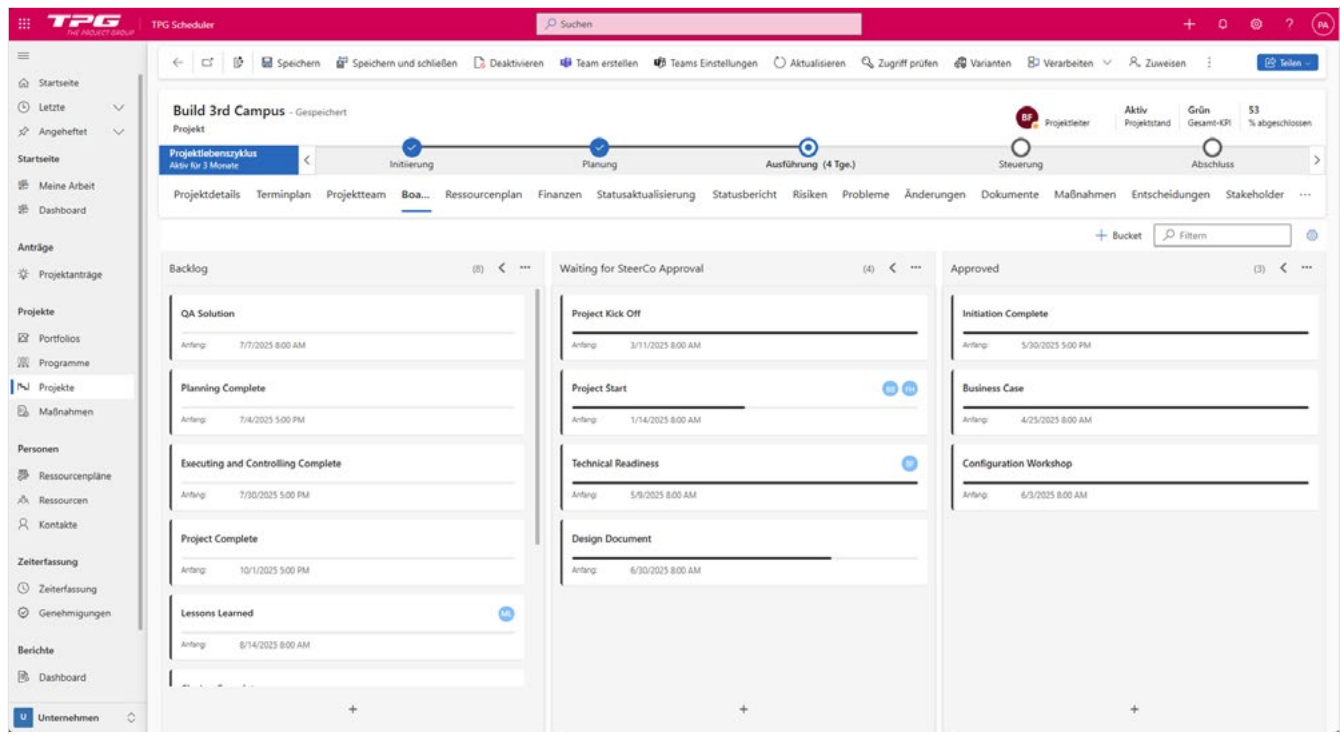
TPG THE PROJECT GROUP TPG Scheduler
Suchen
PA

Startseite
Letzte
Angeheftet
Startseite
Meine Arbeit
Dashboard
Anträge
Projektanträge
Projekte
Portfolios
Programme
Projekte
Maßnahmen
Personen
Ressourcenpläne
Ressourcen
Kontakte
Zeiterfassung
Zeiterfassung
Genehmigungen
Berichte
Dashboard
U Unternehmen

Speichern Speichern und schließen Deaktivieren Team erstellen Teams Einstellungen Aktualisieren Zugriff prüfen Varianten Verarbeiten Zuweisen Teilen

Build 3rd Campus - Gespeichert
Projekt
BF Projektleiter
Aktiv Projektstand
Grün Gesamt-KPI
53 % abgeschlossen

Projektlebenszyklus
Aktiv für 3 Monate
Initiierung
Planung
Ausführung (4 Tge.)
Steuerung
Abschluss

Projektdetails Terminplan Projektteam Boa... Ressourcenplan Finanzen Statusaktualisierung Statusbericht Risiken Probleme Änderungen Dokumente Maßnahmen Entscheidungen Stakeholder ···

Bucket Filtern

Backlog (8)
QA Solution
Anfang: 7/7/2025 8:00 AM
Planning Complete
Anfang: 7/4/2025 5:00 PM
Executing and Controlling Complete
Anfang: 7/30/2025 5:00 PM
Project Complete
Anfang: 10/1/2025 5:00 PM
Lessons Learned
ML
Anfang: 8/14/2025 8:00 AM
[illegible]
+

Waiting for SteerCo Approval (4)
Project Kick Off
Anfang: 3/11/2025 8:00 AM
Project Start
BB FH
Anfang: 1/14/2025 8:00 AM
Technical Readiness
BF
Anfang: 5/9/2025 8:00 AM
Design Document
Anfang: 6/30/2025 8:00 AM
+

Approved (3)
Initiation Complete
Anfang: 5/30/2025 5:00 PM
Business Case
Anfang: 4/25/2025 8:00 AM
Configuration Workshop
Anfang: 6/3/2025 8:00 AM
+